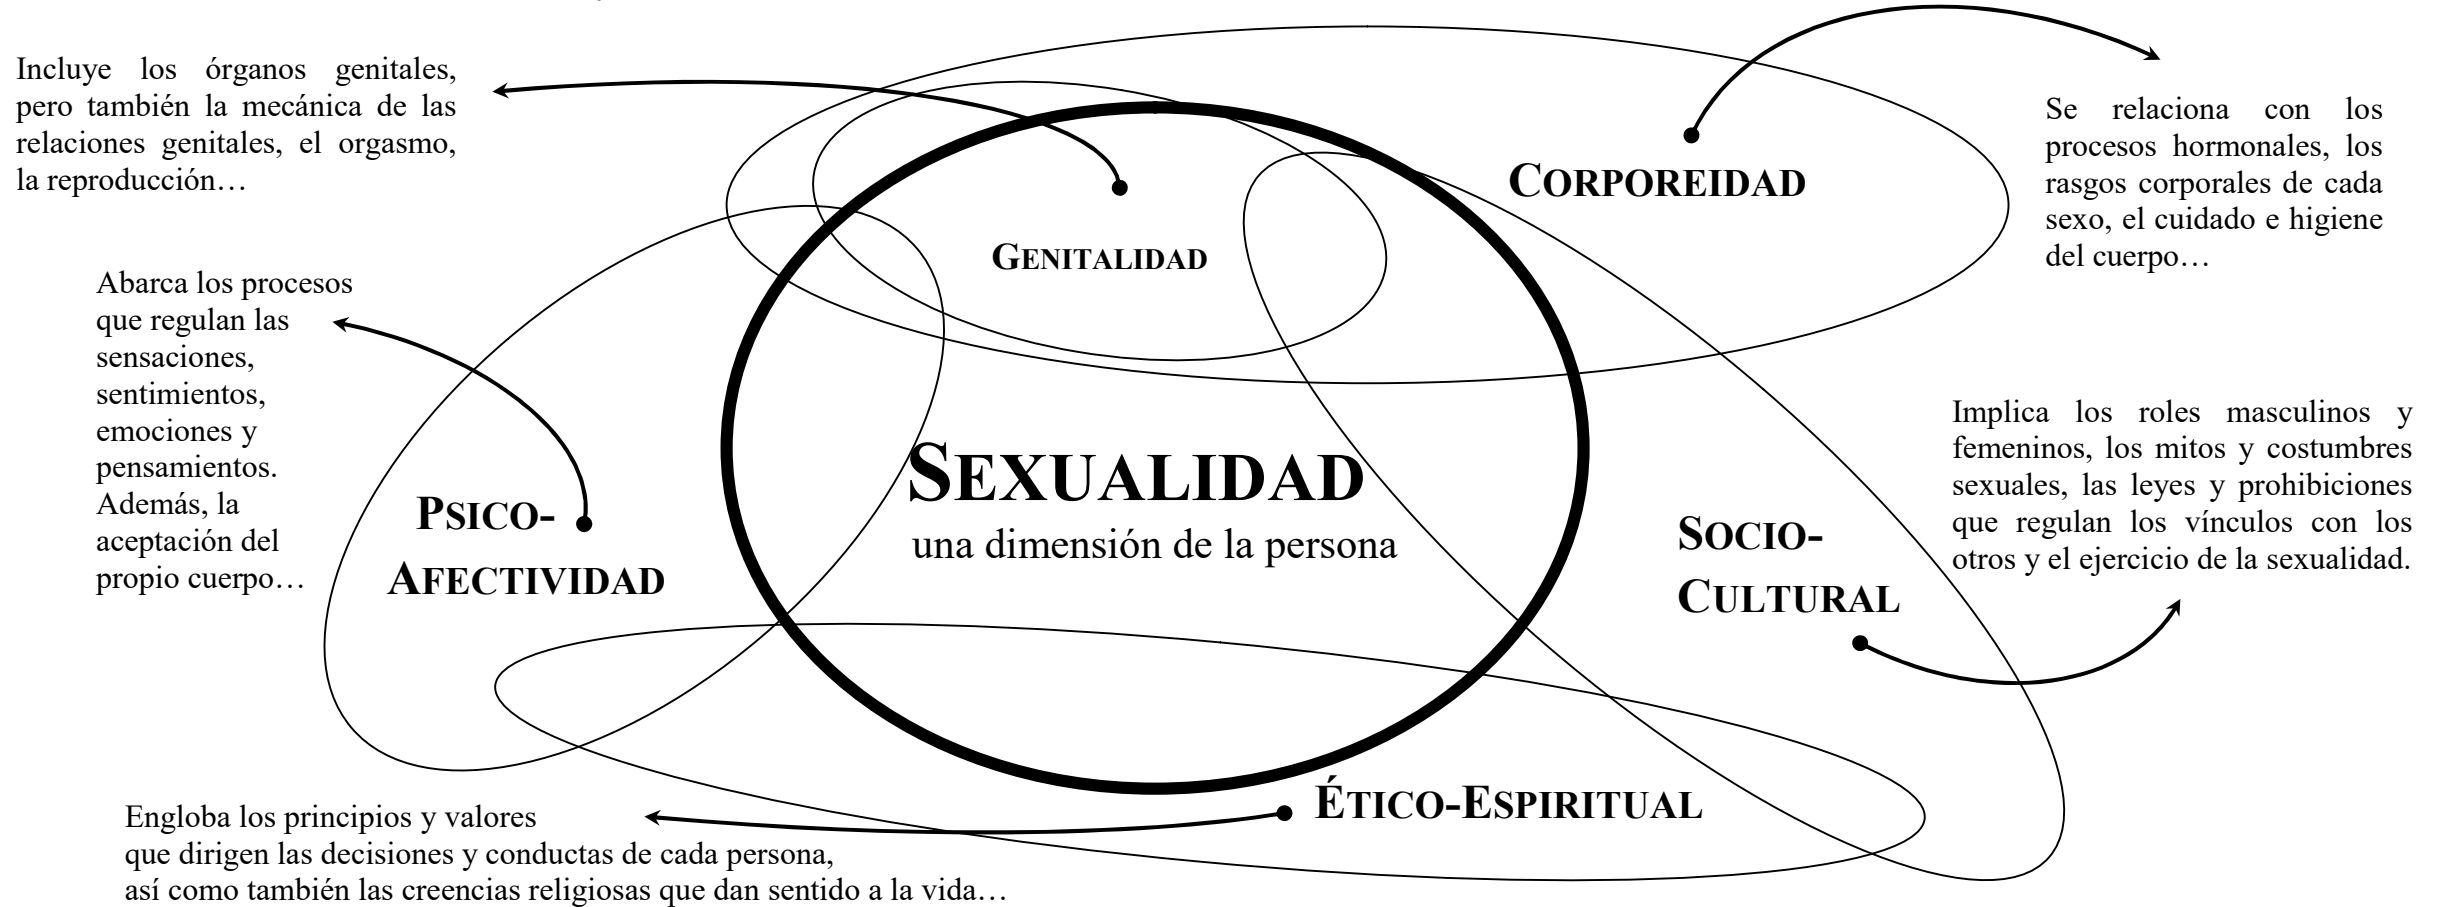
Incluye los órganos genitales, pero también la mecánica de las relaciones genitales, el orgasmo, la reproducción…

Se relaciona con los procesos hormonales, los rasgos corporales de cada sexo, el cuidado e higiene del cuerpo…

CORPOREIDAD

GENITALIDAD

Abarca los procesos que regulan las sensaciones, sentimientos, emociones y pensamientos. Además, la aceptación del propio cuerpo…

PSICO-AFECTIVIDAD

SEXUALIDAD
una dimensión de la persona

Implica los roles masculinos y femeninos, los mitos y costumbres sexuales, las leyes y prohibiciones que regulan los vínculos con los otros y el ejercicio de la sexualidad.

SOCIO-CULTURAL

ÉTICO-ESPIRITUAL

Engloba los principios y valores que dirigen las decisiones y conductas de cada persona, así como también las creencias religiosas que dan sentido a la vida…